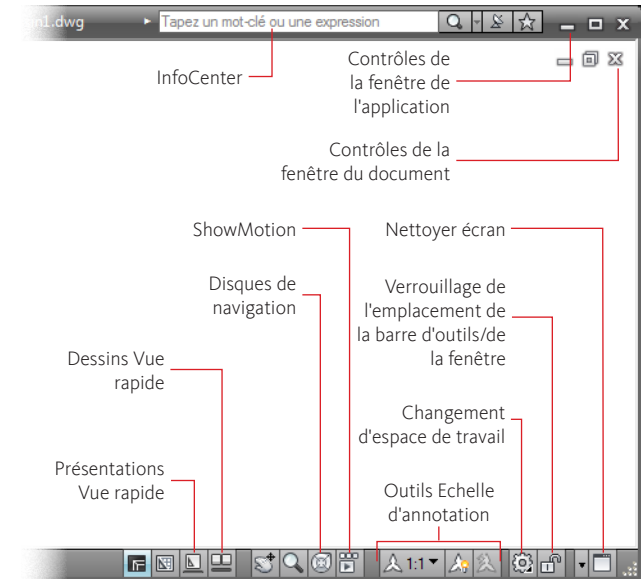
n1.dwg
Tapez un mot-clé ou une expression

InfoCenter

Contrôles de la fenêtre de l'application

Contrôles de la fenêtre du document

ShowMotion

Nettoyer écran

Disques de navigation

Verrouillage de l'emplacement de la barre d'outils/de la fenêtre

Dessins Vue rapide

Changement d'espace de travail

Présentations Vue rapide

Outils Echelle d'annotation

1:1